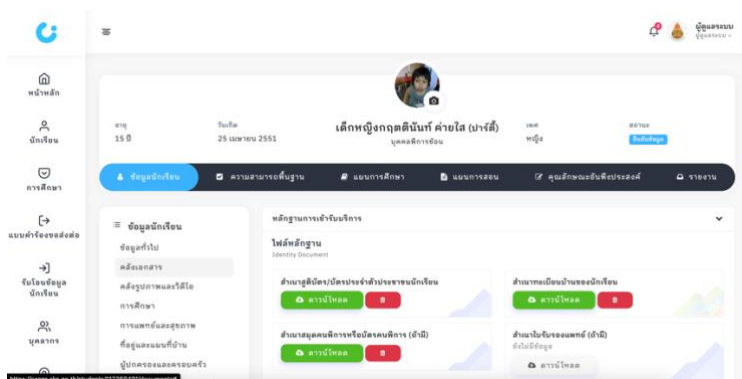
ผู้ดูแลระบบ
ผู้ดูแลระบบ

หน้าหลัก
นักเรียน
การศึกษา
แบบคำร้องขอส่งต่อ
รับโอนข้อมูลนักเรียน
บุคลากร

อายุ
15 ปี
วันเกิด
25 เมษายน 2551
เด็กหญิงกฤตินันท์ ค่ายใส (ปาร์ตี้)
บุคคลพิการซ้อน
เพศ
หญิง
สถานะ
ยืนยันข้อมูล

ข้อมูลนักเรียน
ความสามารถพื้นฐาน
แผนการศึกษา
แผนการสอน
คุณลักษณะอันพึงประสงค์
รายงาน

ข้อมูลนักเรียน
ข้อมูลทั่วไป
คลังเอกสาร
คลังรูปภาพและวิดีโอ
การศึกษา
การแพทย์และสุขภาพ
ที่อยู่และแผนที่บ้าน
ผู้ปกครองและครอบครัว

หลักฐานการเข้ารับบริการ
ไฟล์หลักฐาน
Identity Document
สำเนาสูติบัตร/บัตรประจำตัวประชาชนนักเรียน
ดาวน์โหลด
สำเนาทะเบียนบ้านของนักเรียน
ดาวน์โหลด
สำเนาสมุดคนพิการหรือบัตรคนพิการ (ถ้ามี)
ดาวน์โหลด
สำเนาใบรับรองแพทย์ (ถ้ามี)
ยังไม่มีข้อมูล
ดาวน์โหลด